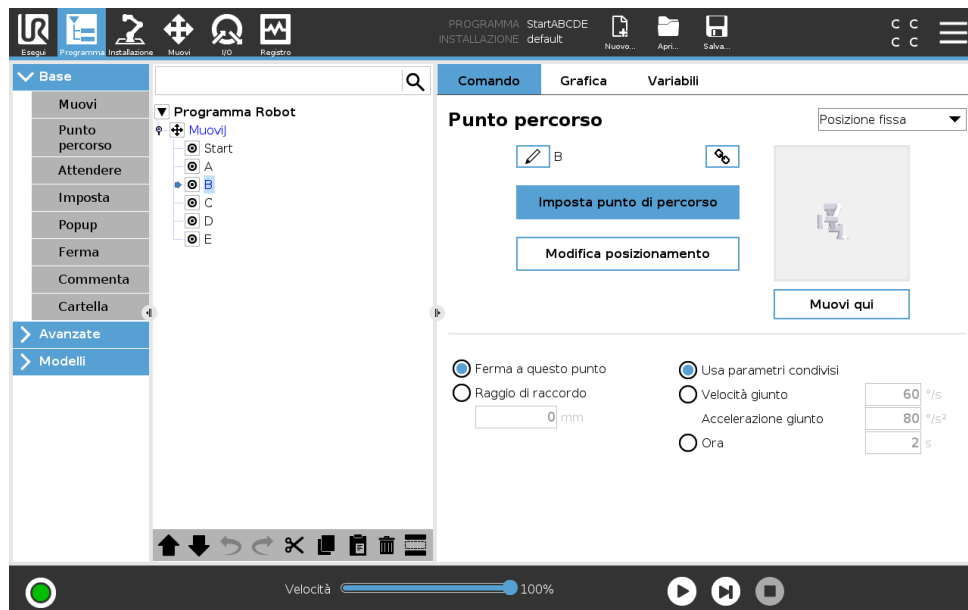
Esegui Programma Installazione Muovi I/O Registro

PROGRAMMA StartABCDE
INSTALLAZIONE default

Nuovo... Apri... Salva...

C C
C C

Base
Muovi
Punto percorso
Attendere
Imposta
Popup
Ferma
Commenta
Cartella
Avanzate
Modelli

Programma Robot
MuoviJ
Start
A
B
C
D
E

Comando Grafica Variabili

Punto percorso

Posizione fissa

B

Imposta punto di percorso

Modifica posizionamento

Muovi qui

Ferma a questo punto
Raggio di raccordo
0 mm

Usa parametri condivisi
Velocità giunto 60 °/s
Accelerazione giunto 80 °/s²
Ora 2 s

Velocità 100%